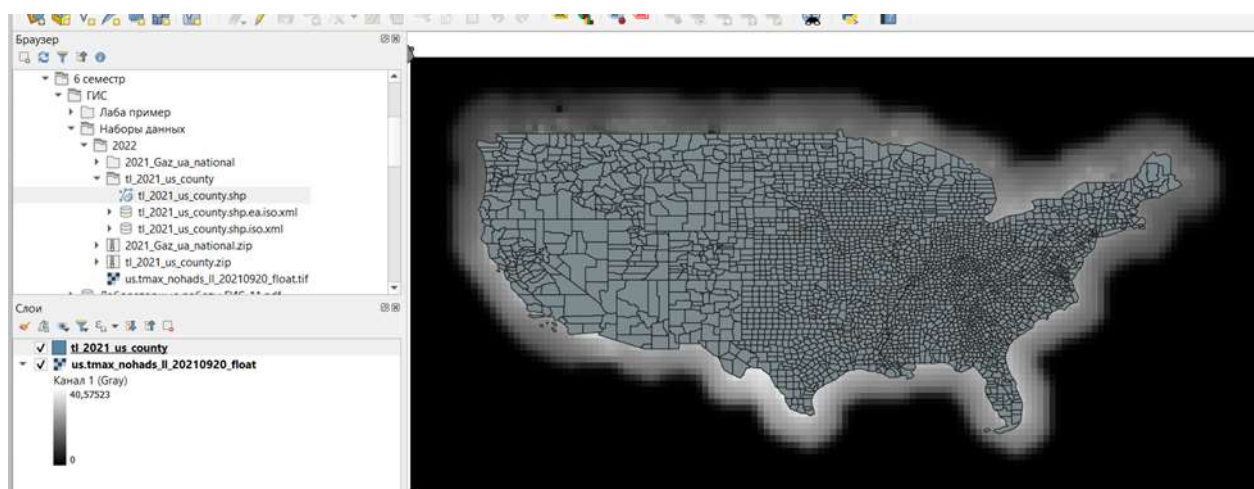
Браузер

6 семестр
ГИС
Лаба пример
Наборы данных
2022
2021_Gaz_ua_national
tl_2021_us_county
tl_2021_us_county.shp
tl_2021_us_county.shp.ea.iso.xml
tl_2021_us_county.shp.iso.xml
2021_Gaz_ua_national.zip
tl_2021_us_county.zip
us.tmax_nohads_ll_20210920_float.tif
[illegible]

Слои

tl 2021 us county
us.tmax_nohads_ll_20210920_float
Канал 1 (Gray)
40,57523
0